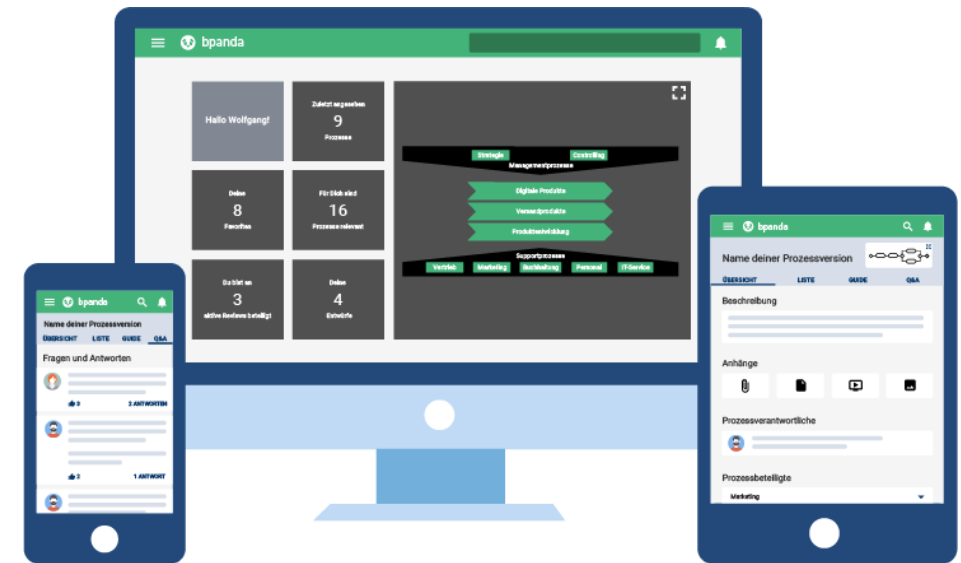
bpanda

Hallo Wolfgang!

Zuletzt angesehen
9
Prozesse

Deine
8
Favoriten

Für Dich sind
16
Prozesse relevant

Du bist an
3
aktiven Reviews beteiligt

Deine
4
Entwürfe

Strategie
Controlling
Managementprozesse
Digitale Produkte
Versandprodukte
Produktentwicklung
Supportprozesse
Vertrieb
Marketing
Buchhaltung
Personal
IT-Service

bpanda
Name deiner Prozessversion
ÜBERSICHT
LISTE
GUIDE
Q&A
Fragen und Antworten
3
2 ANTWORTEN
3
1 ANTWORT

bpanda
Name deiner Prozessversion
ÜBERSICHT
LISTE
GUIDE
Q&A
Beschreibung
Anhänge
Prozessverantwortliche
Prozessbeteiligte
Marketing